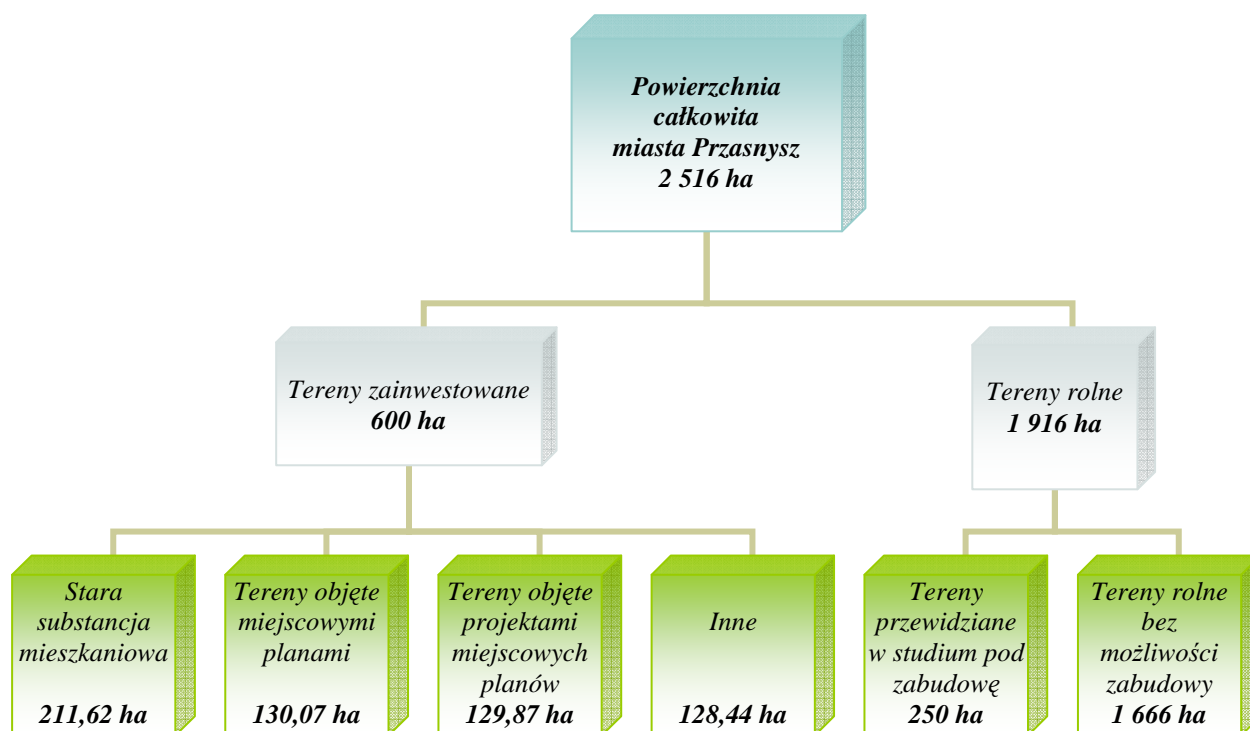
Powierzchnia całkowita miasta Przasnysz
2 516 ha

Tereny zainwestowane
600 ha

Tereny rolne
1 916 ha

Stara substancja mieszkaniowa
211,62 ha

Tereny objęte miejscowymi planami
130,07 ha

Tereny objęte projektami miejscowych planów
129,87 ha

Inne
128,44 ha

Tereny przewidziane w studium pod zabudowę
250 ha

Tereny rolne bez możliwości zabudowy
1 666 ha